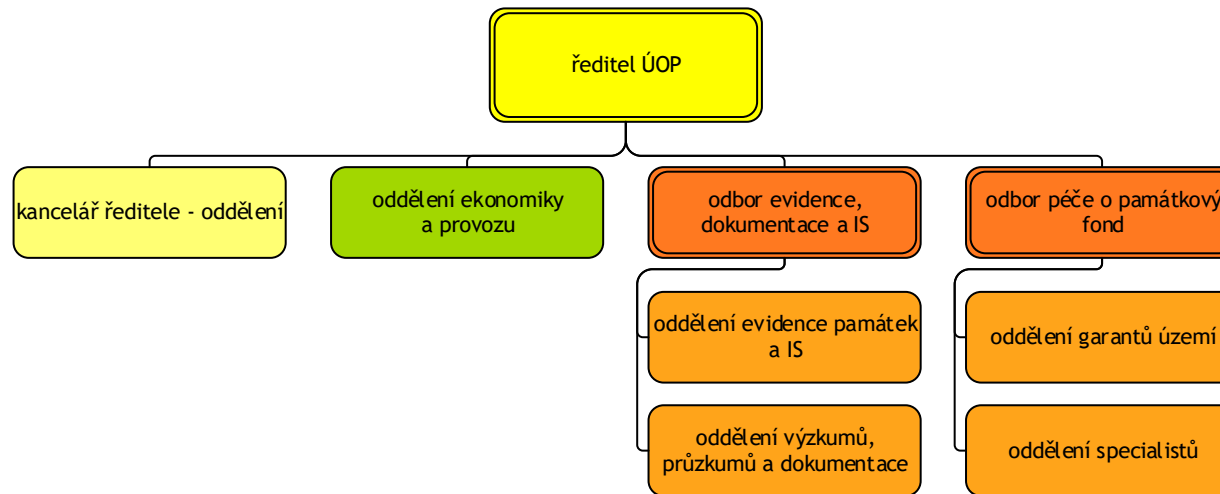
ředitel ÚOP

kancelář ředitele - oddělení

oddělení ekonomiky a provozu

odbor evidence, dokumentace a IS

odbor péče o památkový fond

oddělení evidence památek a IS

oddělení výzkumů, průzkumů a dokumentace

oddělení garantů území

oddělení specialistů